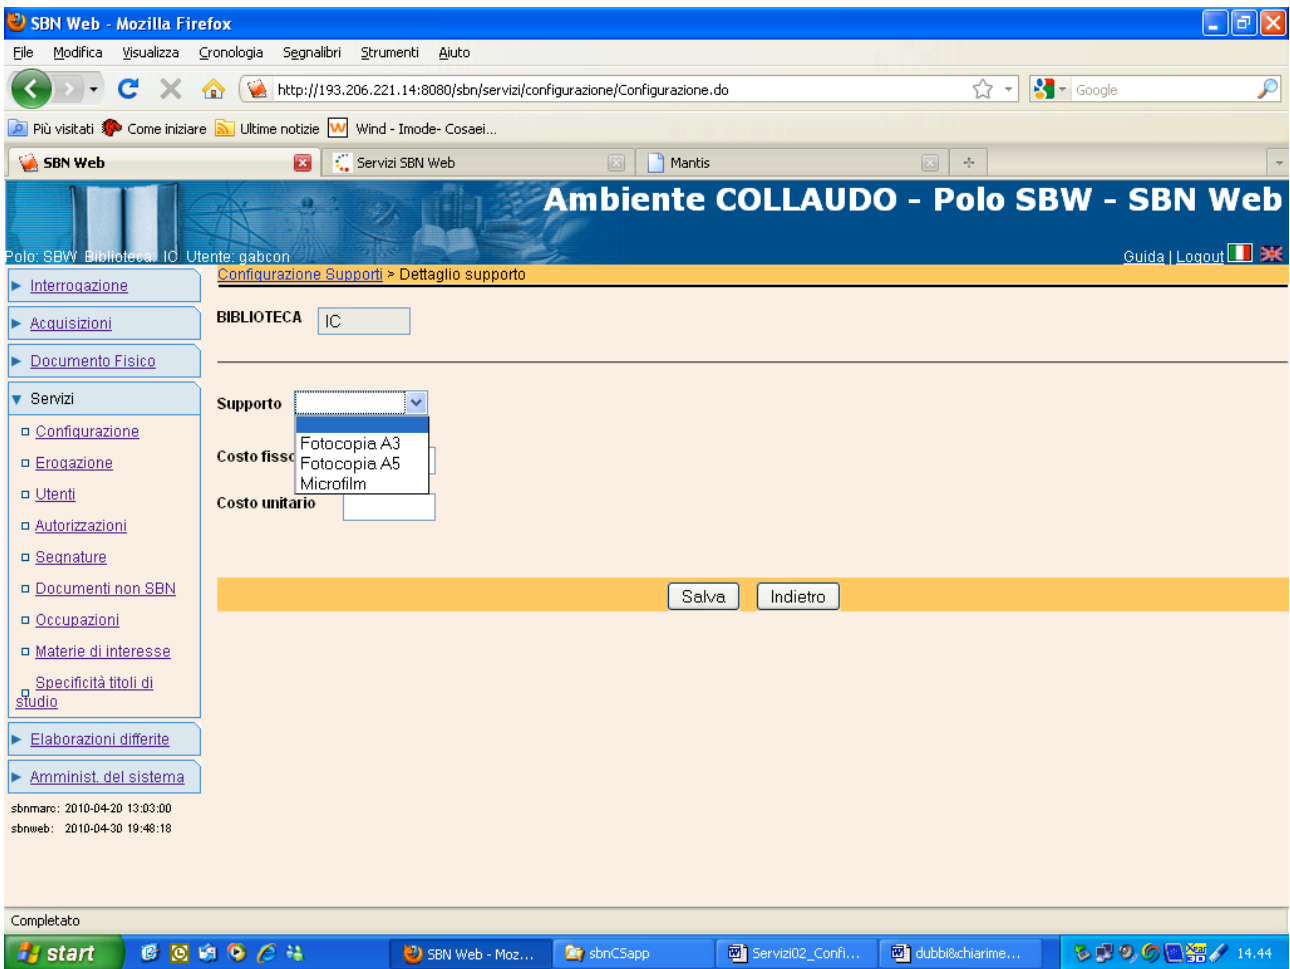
SBN Web - Mozilla Firefox

File Modifica Visualizza Cronologia Segnalibri Strumenti Aiuto

http://193.206.221.14:8080/sbn/servizi/configurazione/Configurazione.do

Google

Più visitati Come iniziare Ultime notizie Wind - Imode- Cosaei...

SBN Web Servizi SBN Web Mantis

Ambiente COLLAUDO - Polo SBW - SBN Web

Polo: SBW Biblioteca: IC Utente: gabcon

Guida | Logout

Configurazione Supporti > Dettaglio supporto

Interrogazione

Acquisizioni

Documento Fisico

Servizi

Configurazione

Erogazione

Utenti

Autorizzazioni

Segnature

Documenti non SBN

Occupazioni

Materie di interesse

Specificità titoli di studio

Elaborazioni differite

Amminist. del sistema

sbnmarc: 2010-04-20 13:03:00
sbnweb: 2010-04-30 19:48:18

BIBLIOTECA IC

Supporto

Fotocopia A3
Fotocopia A5
Microfilm

Costo fisso

Costo unitario

Salva Indietro

Completato

start SBN Web - Moz... sbnCSapp Servizi02_Confi... dubbi&chiarime... 14.44